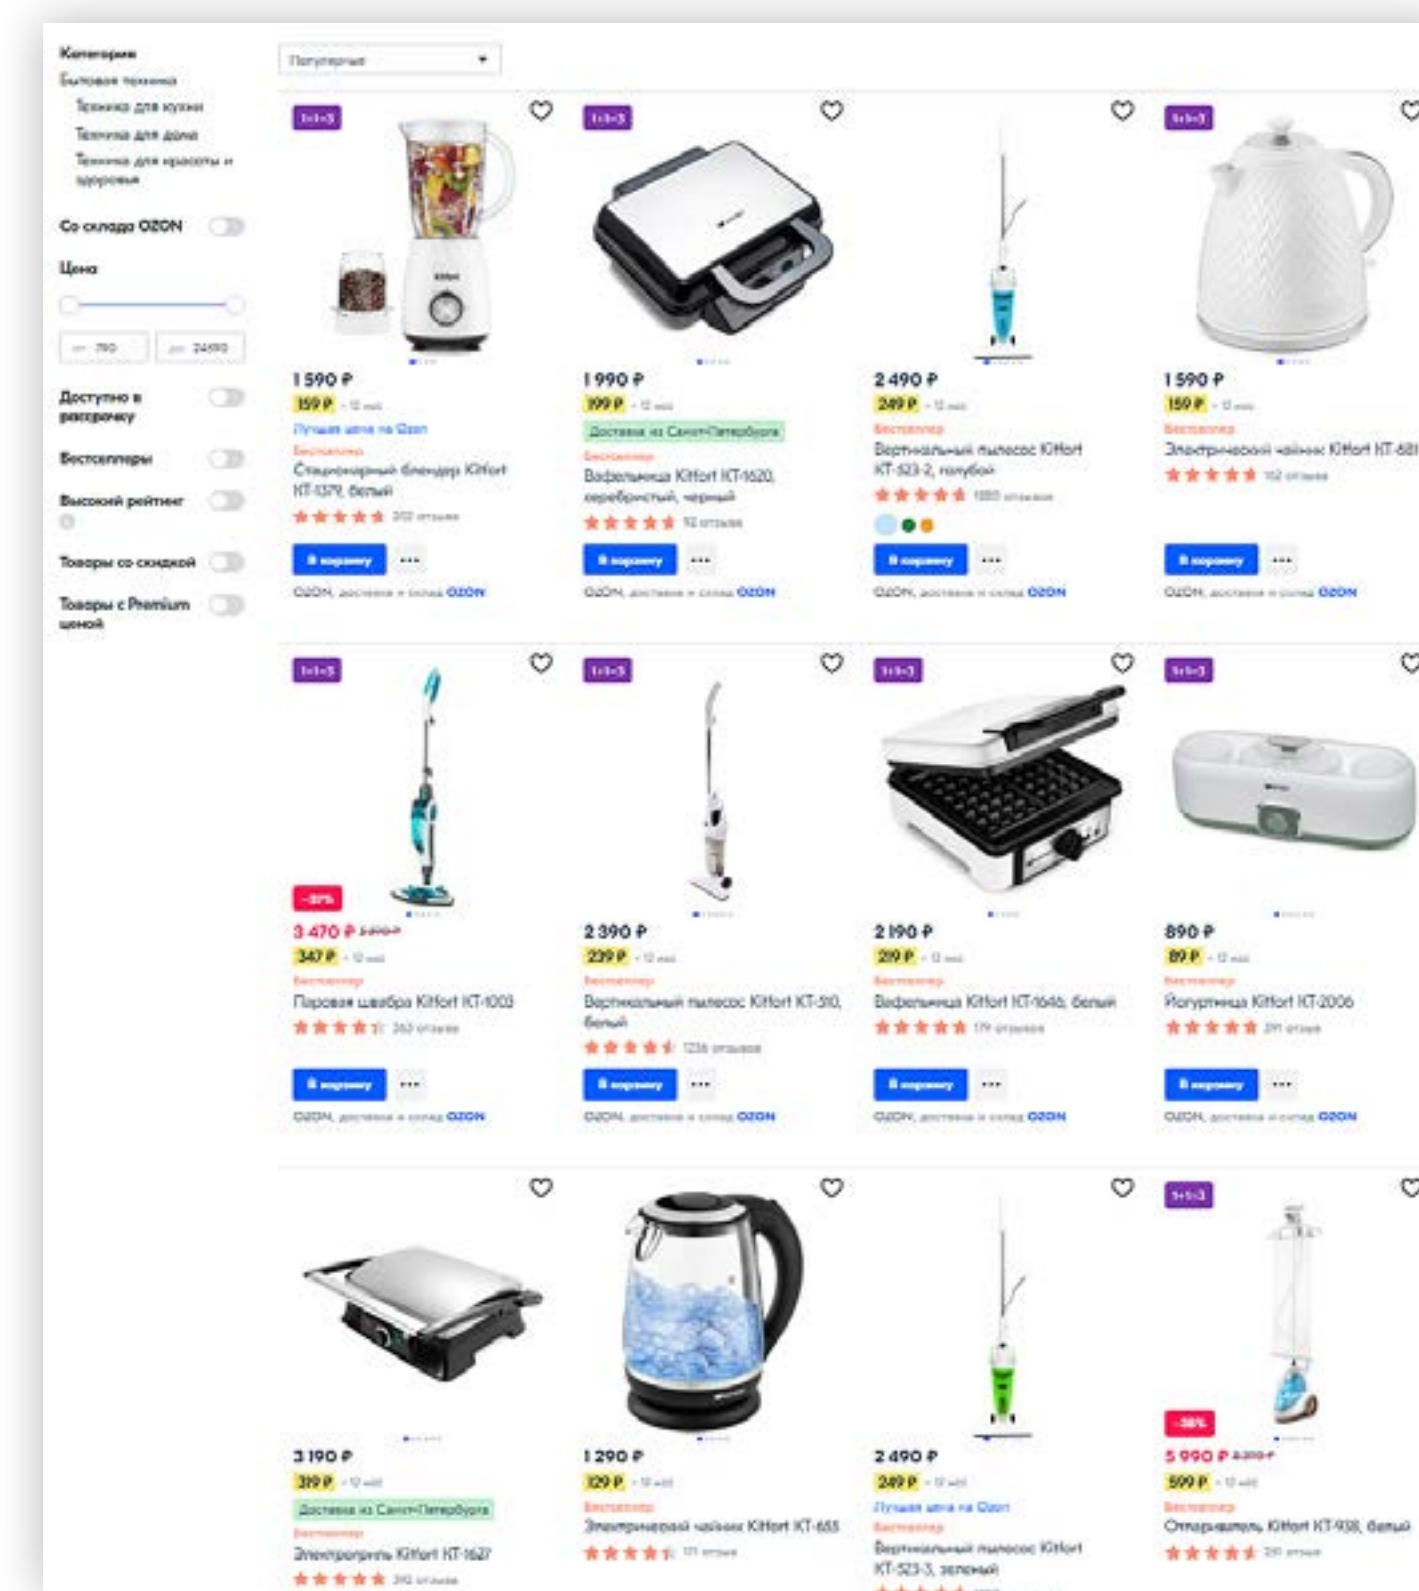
Категории
Бытовая техника
Техника для кухни
Техника для дома
Техника для красоты и здоровья

Со склада OZON

Цена

от 790
до 24590

Доступно в рассрочку

Бестселлеры

Высокий рейтинг

Товары со скидкой

Товары с Premium ценой

Популярные

1+1=3
1 590 ₽
159 ₽ · 12 мес
Лучшая цена на Ozon
Бестселлер
Стационарный блендер Kitfort KT-1379, белый
★★★★★ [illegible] отзывов
В корзину ···
OZON, доставка и склад OZON

1+1=3
1 990 ₽
199 ₽ · 12 мес
Доставка из Санкт-Петербурга
Бестселлер
Вафельница Kitfort KT-1620, серебристый, черный
★★★★★ 92 отзыва
В корзину ···
OZON, доставка и склад OZON

2 490 ₽
249 ₽ · 12 мес
Бестселлер
Вертикальный пылесос Kitfort KT-523-2, голубой
★★★★★ 1880 отзывов
В корзину ···
OZON, доставка и склад OZON

1+1=3
1 590 ₽
159 ₽ · 12 мес
Бестселлер
Электрический чайник Kitfort KT-681
★★★★★ 112 отзывов
В корзину ···
OZON, доставка и склад OZON

1+1=3
-31%
3 470 ₽ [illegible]
347 ₽ · 12 мес
Бестселлер
Паровая швабра Kitfort KT-1003
★★★★★ 362 отзыва
В корзину ···
OZON, доставка и склад OZON

1+1=3
2 390 ₽
239 ₽ · 12 мес
Бестселлер
Вертикальный пылесос Kitfort KT-510, белый
★★★★★ 1236 отзывов
В корзину ···
OZON, доставка и склад OZON

1+1=3
2 190 ₽
219 ₽ · 12 мес
Бестселлер
Вафельница Kitfort KT-1646, белый
★★★★★ 179 отзывов
В корзину ···
OZON, доставка и склад OZON

1+1=3
890 ₽
89 ₽ · 12 мес
Бестселлер
Йогуртница Kitfort KT-2006
★★★★★ 291 отзыв
В корзину ···
OZON, доставка и склад OZON

3 190 ₽
319 ₽ · 12 мес
Доставка из Санкт-Петербурга
Бестселлер
Электрогриль Kitfort KT-1627
★★★★★ 310 отзывов

1 290 ₽
129 ₽ · 12 мес
Бестселлер
Электрический чайник Kitfort KT-655
★★★★★ 171 отзыв

2 490 ₽
249 ₽ · 12 мес
Лучшая цена на Ozon
Бестселлер
Вертикальный пылесос Kitfort KT-523-3, зеленый

1+1=3
-38%
5 990 ₽ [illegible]
599 ₽ · 12 мес
Бестселлер
Отпариватель Kitfort KT-938, белый
★★★★★ 281 отзыв